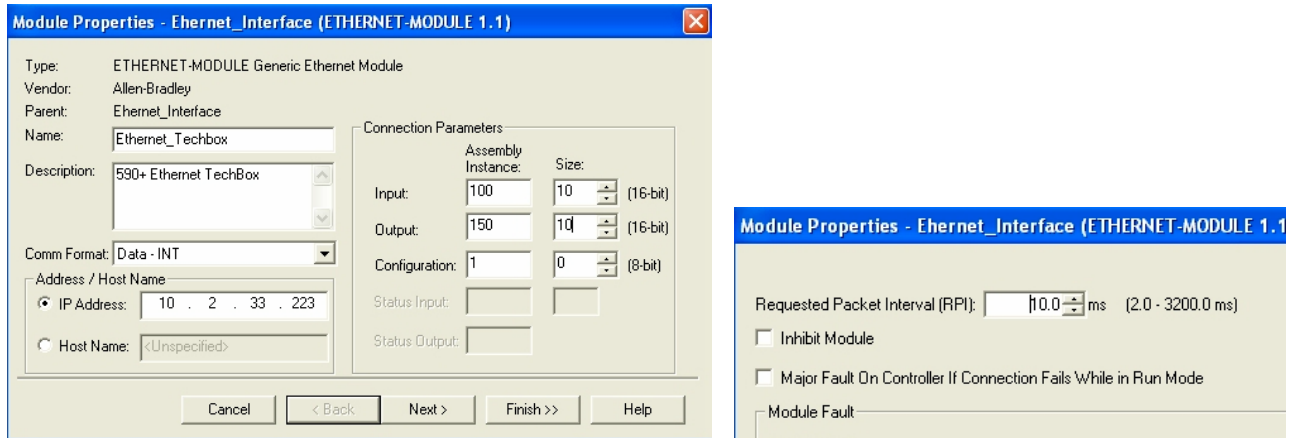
Module Properties - Ehernet_Interface (ETHERNET-MODULE 1.1)

Type: ETHERNET-MODULE Generic Ethernet Module
Vendor: Allen-Bradley
Parent: Ehernet_Interface
Name: Ethernet_Techbox
Description: 590+ Ethernet TechBox

Comm Format: Data - INT
Address / Host Name
IP Address: 10 . 2 . 33 . 223
Host Name: <Unspecified>

Connection Parameters

| | Assembly Instance: | Size: | |
|---|---|---|---|
| Input: | 100 | 10 | (16-bit) |
| Output: | 150 | 10 | (16-bit) |
| Configuration: | 1 | 0 | (8-bit) |
| Status Input: | | | |
| Status Output: | | | |

Cancel | < Back | Next > | Finish >> | Help

Module Properties - Ehernet_Interface (ETHERNET-MODULE 1.1

Requested Packet Interval (RPI): 10.0 ms (2.0 - 3200.0 ms)
Inhibit Module
Major Fault On Controller If Connection Fails While in Run Mode
Module Fault